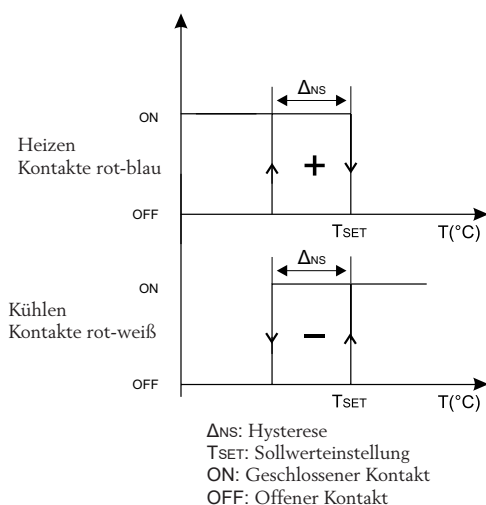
ON

Heizen
Kontakte rot-blau

$\Delta_{NS}$

+

OFF

$T_{SET}$

T(°C)

$\Delta_{NS}$

ON

Kühlen
Kontakte rot-weiß

–

OFF

$T_{SET}$

T(°C)

$\Delta_{NS}$: Hysterese
$T_{SET}$: Sollwerteinstellung
ON: Geschlossener Kontakt
OFF: Offener Kontakt